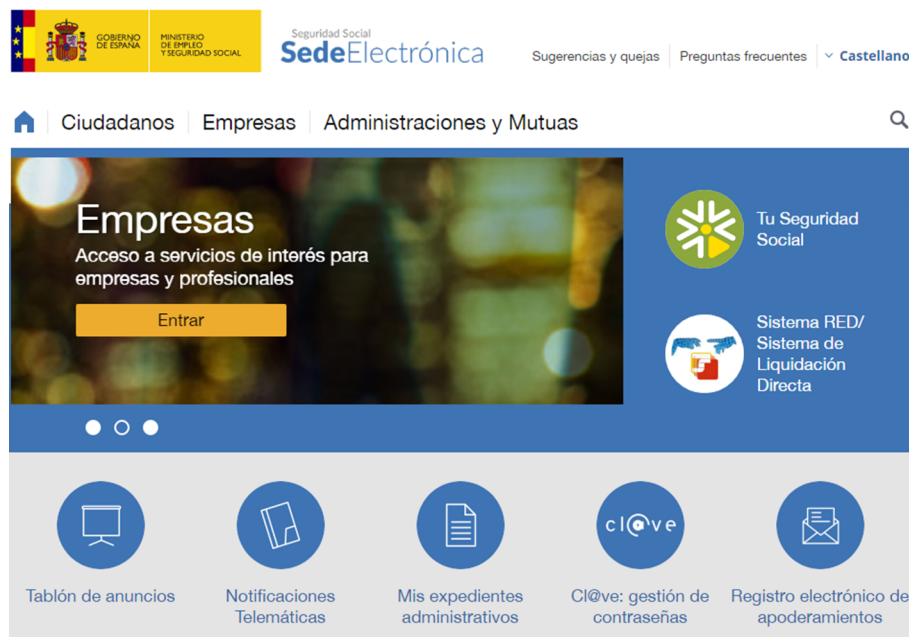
GOBIERNO DE ESPAÑA
MINISTERIO DE EMPLEO Y SEGURIDAD SOCIAL

Seguridad Social
SedeElectrónica

Sugerencias y quejas
Preguntas frecuentes
Castellano

Ciudadanos
Empresas
Administraciones y Mutuas

Empresas
Acceso a servicios de interés para empresas y profesionales
Entrar

Tu Seguridad Social

Sistema RED/ Sistema de Liquidación Directa

Tablón de anuncios

Notificaciones Telemáticas

Mis expedientes administrativos

cl@ve
Cl@ve: gestión de contraseñas

Registro electrónico de apoderamientos